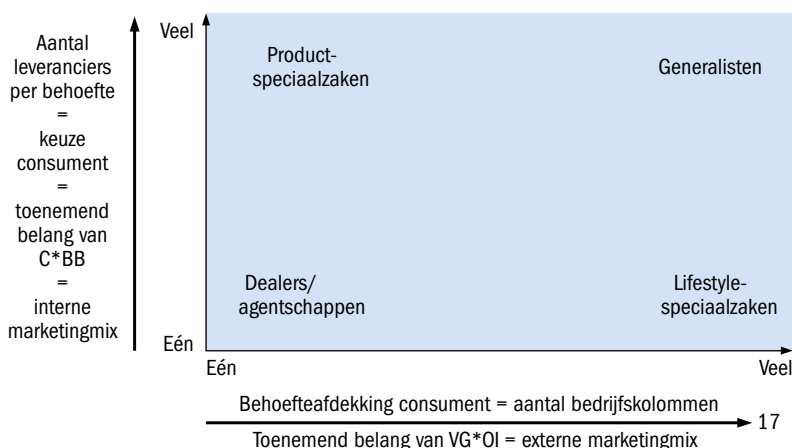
Aantal leveranciers per behoefte
=
keuze consument
=
toenemend belang van C*BB
=
interne marketingmix

Veel

Eén

Productspeciaalzaken

Generalisten

Dealers/ agentschappen

Lifestylespeciaalzaken

Eén

Veel

Behoefteafdekking consument = aantal bedrijfskolommen

17

Toenemend belang van VG*OI = externe marketingmix